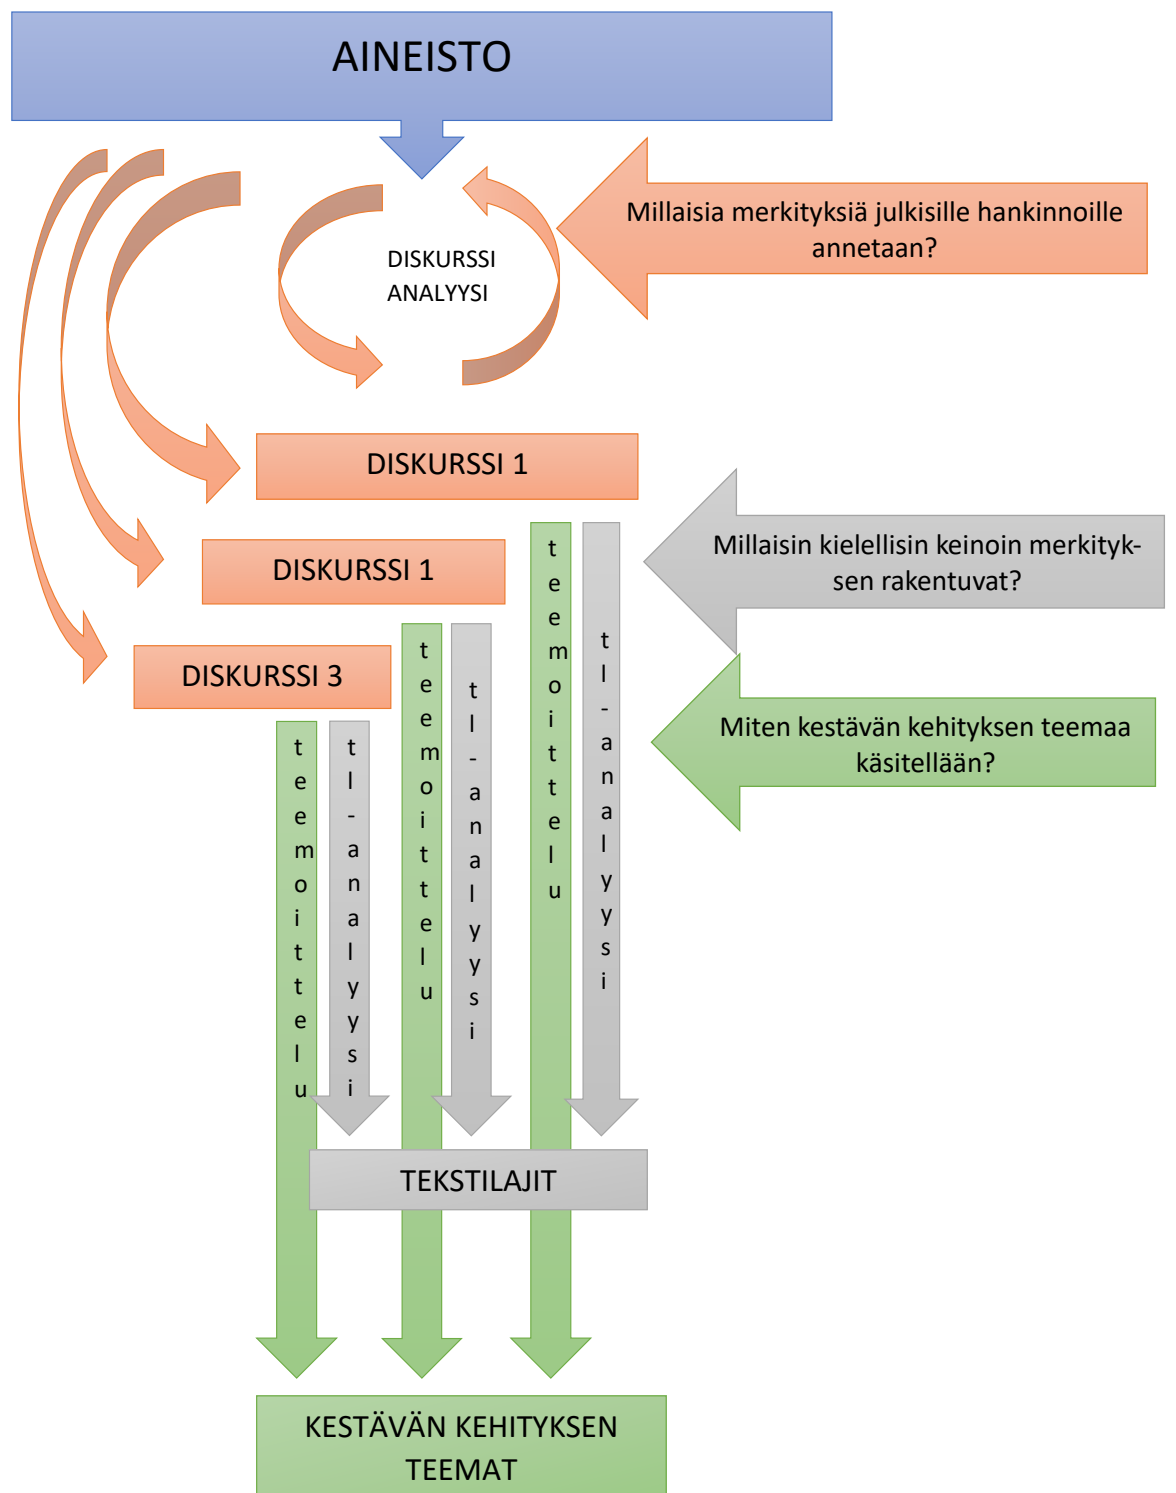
AINEISTO

DISKURSSI ANALYYSI

Millaisia merkityksiä julkisille hankinnoille annetaan?

DISKURSSI 1

DISKURSSI 1

DISKURSSI 3

Millaisin kielellisin keinoin merkityksen rakentuvat?

Miten kestävän kehityksen teemaa käsitellään?

teemoittelu

tl-analyysi

teemoittelu

tl-analyysi

teemoittelu

tl-analyysi

TEKSTILAJIT

KESTÄVÄN KEHITYKSEN TEEMAT